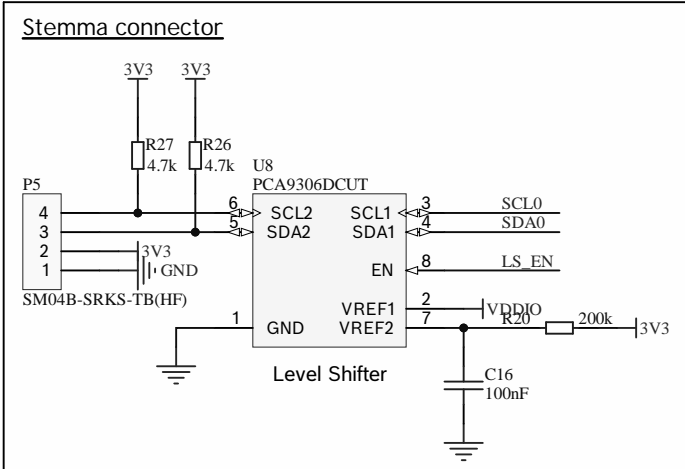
Stemma connector

3V3 3V3

R27 4.7k

R26 4.7k

U8
PCA9306DCUT

P5

4
3
2
1

3V3
GND

SM04B-SRKS-TB(HF)

6 SCL2
5 SDA2

SCL1 3
SDA1 4

SCL0
SDA0

EN 8

LS_EN

1 GND

VREF1 2
VREF2 7

VDDIO

R20 200k

3V3

Level Shifter

C16
100nF